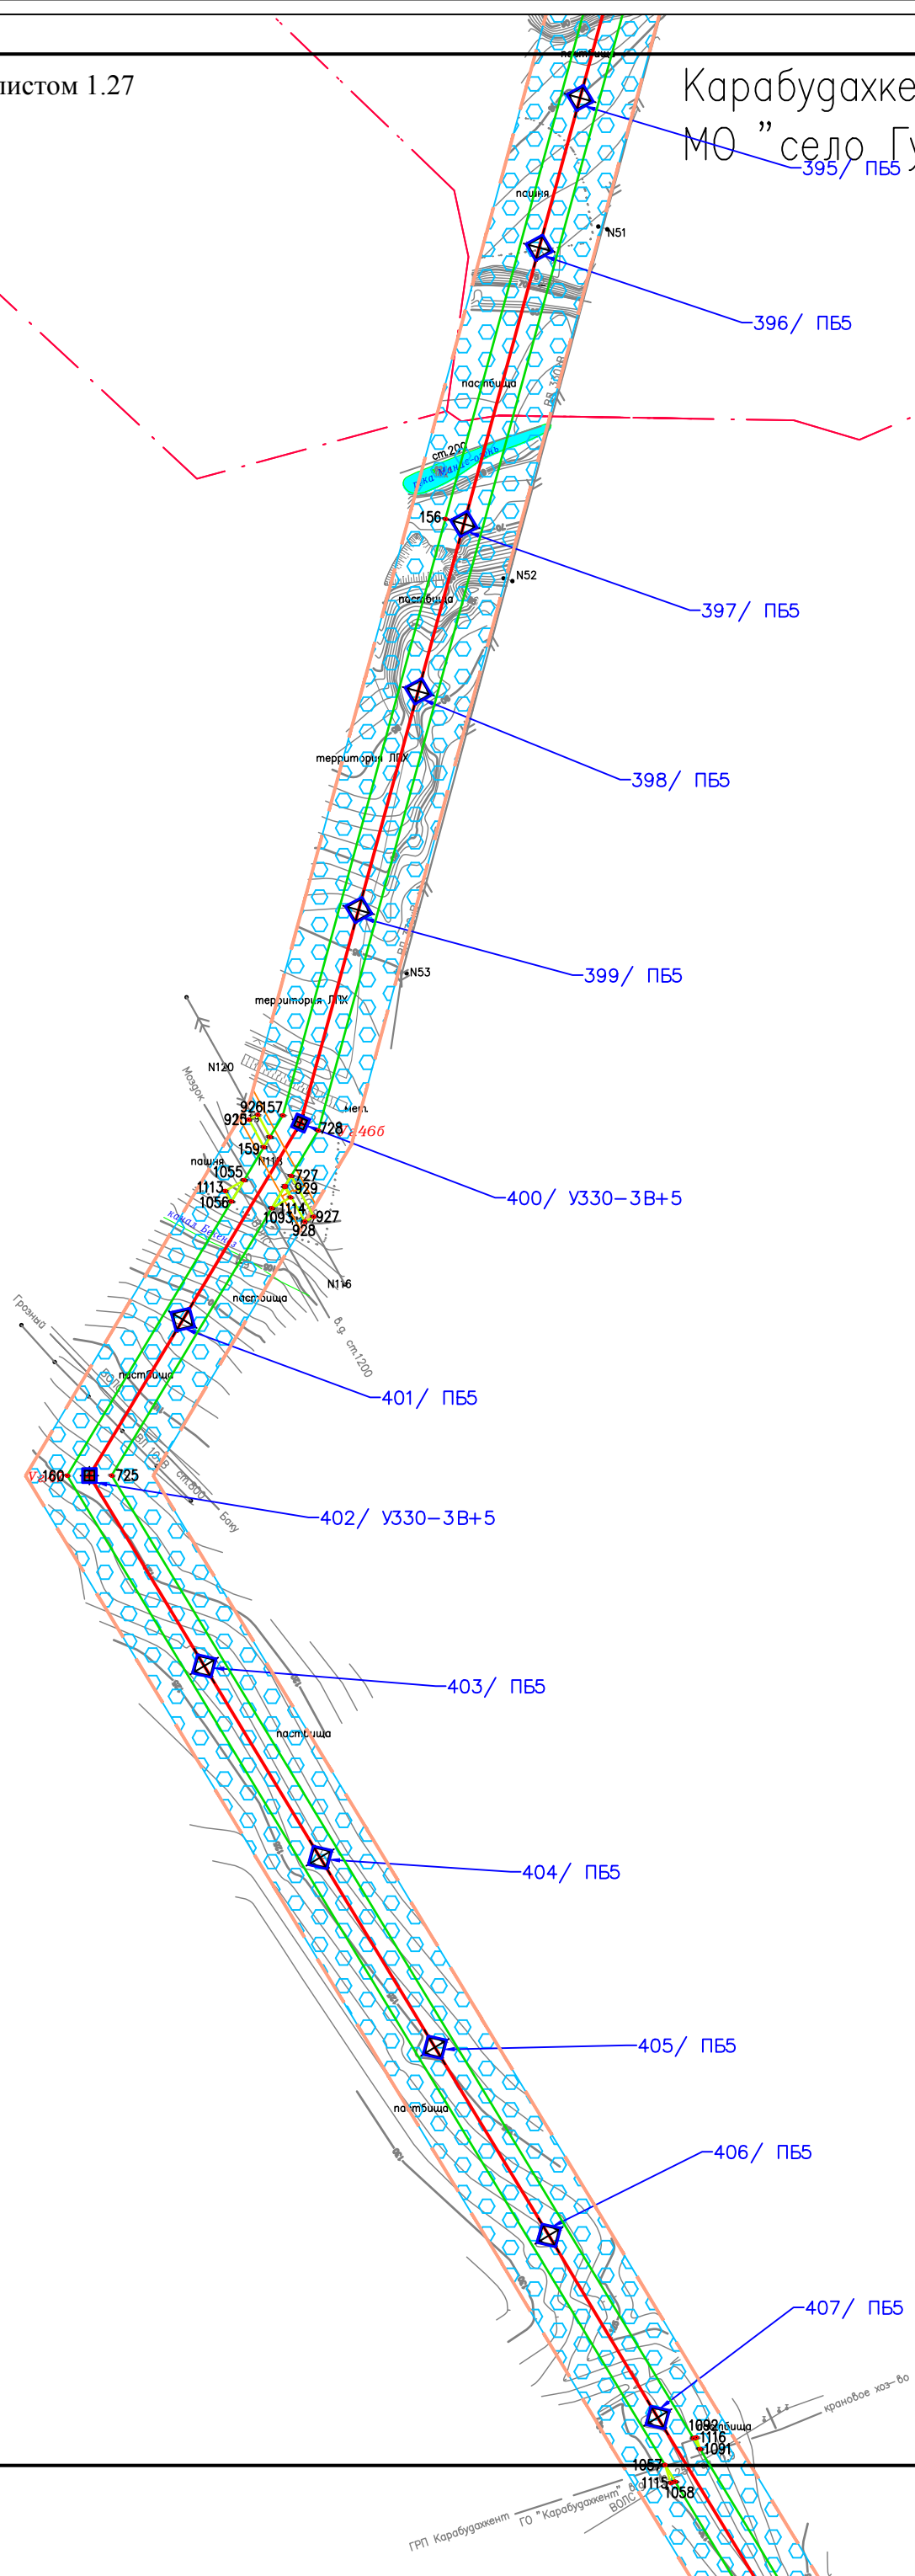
листом 1.27

Карабудахке
МО "село Гу

пастбища
395/ ПБ5
пашня
N51
396/ ПБ5
пастбища
ст.200
река Манас-озень
156
397/ ПБ5
N52
пастбища
398/ ПБ5
территория ЛПХ
399/ ПБ5
N53
территория ЛПХ
N120
Моздок
926
157
925
728
У 46б
159
N118
пашня
1055
727
1113
929
1056
1114
1093
927
928
канал Бекей
400/ У330-3В+5
N116
пастбища
в.д. ст.1200
Грозный
401/ ПБ5
пастбища
160
725
ст.800
Баку
402/ У330-3В+5
403/ ПБ5
пастбища
404/ ПБ5
405/ ПБ5
пастбища
406/ ПБ5
407/ ПБ5
крановое хоз-во
1092
пашня
1116
1091
1057
1115
1058
ГРП Карабудахкент
ГО "Карабудахкент"
ВОЛС